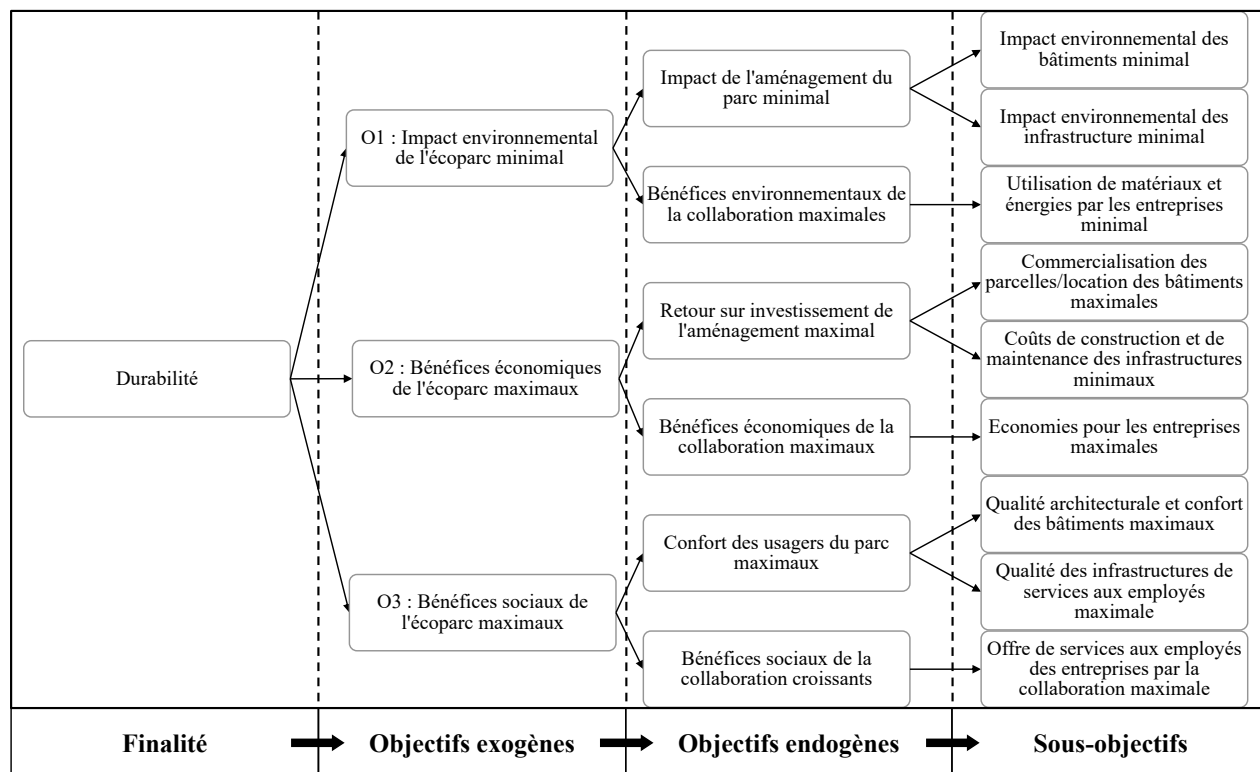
Durabilité

O1 : Impact environnemental de l'écoparc minimal

Impact de l'aménagement du parc minimal

Impact environnemental des bâtiments minimal

Impact environnemental des infrastructure minimal

Bénéfices environnementaux de la collaboration maximales

Utilisation de matériaux et énergies par les entreprises minimal

O2 : Bénéfices économiques de l'écoparc maximaux

Retour sur investissement de l'aménagement maximal

Commercialisation des parcelles/location des bâtiments maximales

Coûts de construction et de maintenance des infrastructures minimaux

Bénéfices économiques de la collaboration maximaux

Economies pour les entreprises maximales

O3 : Bénéfices sociaux de l'écoparc maximaux

Confort des usagers du parc maximaux

Qualité architecturale et confort des bâtiments maximaux

Qualité des infrastructures de services aux employés maximale

Bénéfices sociaux de la collaboration croissants

Offre de services aux employés des entreprises par la collaboration maximale

Finalité

Objectifs exogènes

Objectifs endogènes

Sous-objectifs